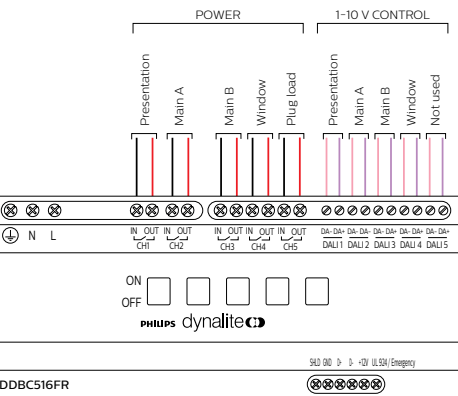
POWER

1-10 V CONTROL

Presentation

Main A

Main B

Window

Plug load

Presentation

Main A

Main B

Window

Not used

N L

IN OUT CH1

IN OUT CH2

IN OUT CH3

IN OUT CH4

IN OUT CH5

DA- DA+ DALI 1

DA- DA+ DALI 2

DA- DA+ DALI 3

DA- DA+ DALI 4

DA- DA+ DALI 5

ON

OFF

PHILIPS dynalite

SHLD GND D- D+ +12V UL 924 / Emergency

DDBC516FR